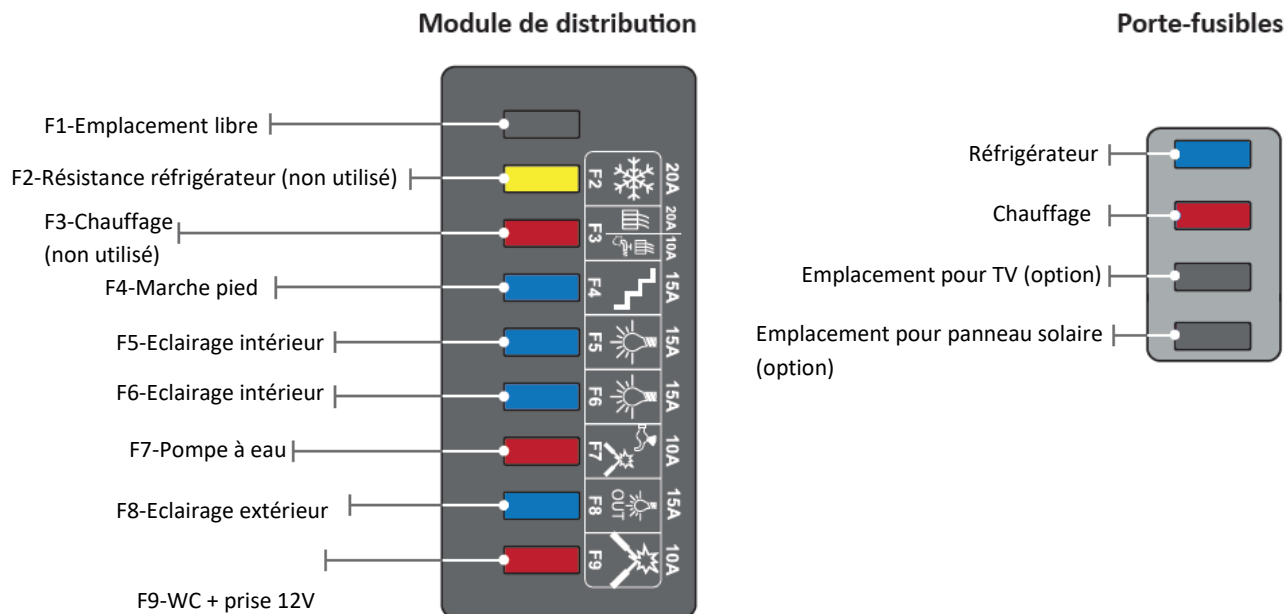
Module de distribution

F1-Emplacement libre

F2-Résistance réfrigérateur (non utilisé)

F3-Chauffage (non utilisé)

F4-Marche pied

F5-Eclairage intérieur

F6-Eclairage intérieur

F7-Pompe à eau

F8-Eclairage extérieur

F9-WC + prise 12V

F2 20A
F3 20A 10A
F4 15A
F5 15A
F6 15A
F7 10A
F8 OUT 15A
F9 10A

Porte-fusibles

Réfrigérateur

Chauffage

Emplacement pour TV (option)

Emplacement pour panneau solaire (option)